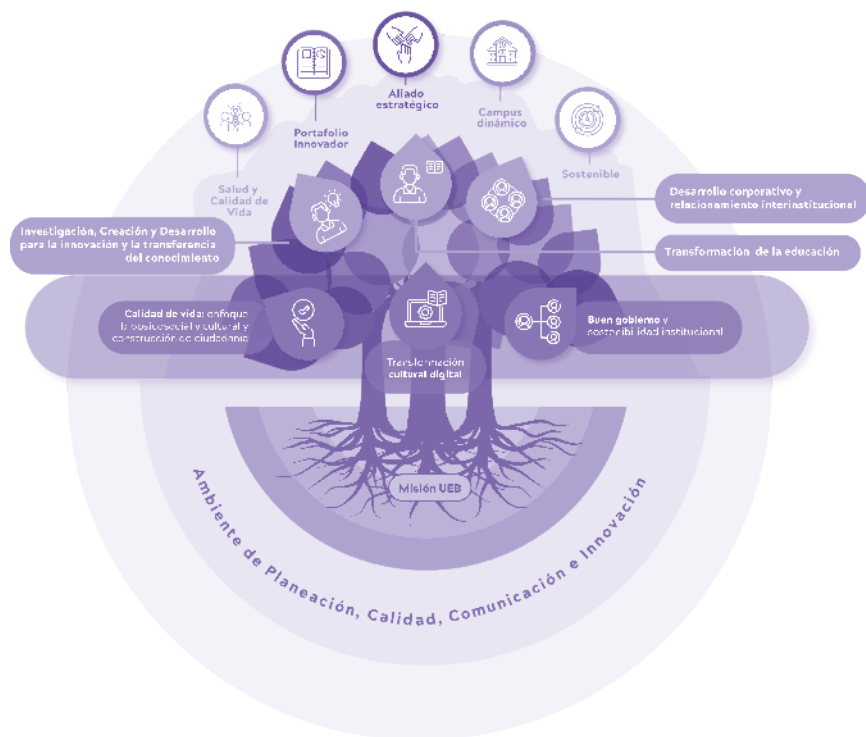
Aliado estratégico

Portafolio Innovador

Campus dinámico

Salud y Calidad de Vida

Sostenible

Desarrollo corporativo y relacionamiento interinstitucional

Investigación, Creación y Desarrollo para la innovación y la transferencia del conocimiento

Transformación de la educación

Calidad de vida: enfoque biopsicosocial y cultural y construcción de ciudadanía

Buen gobierno y sostenibilidad institucional

Transformación cultural digital

Misión UEB

Ambiente de Planeación, Calidad, Comunicación e Innovación